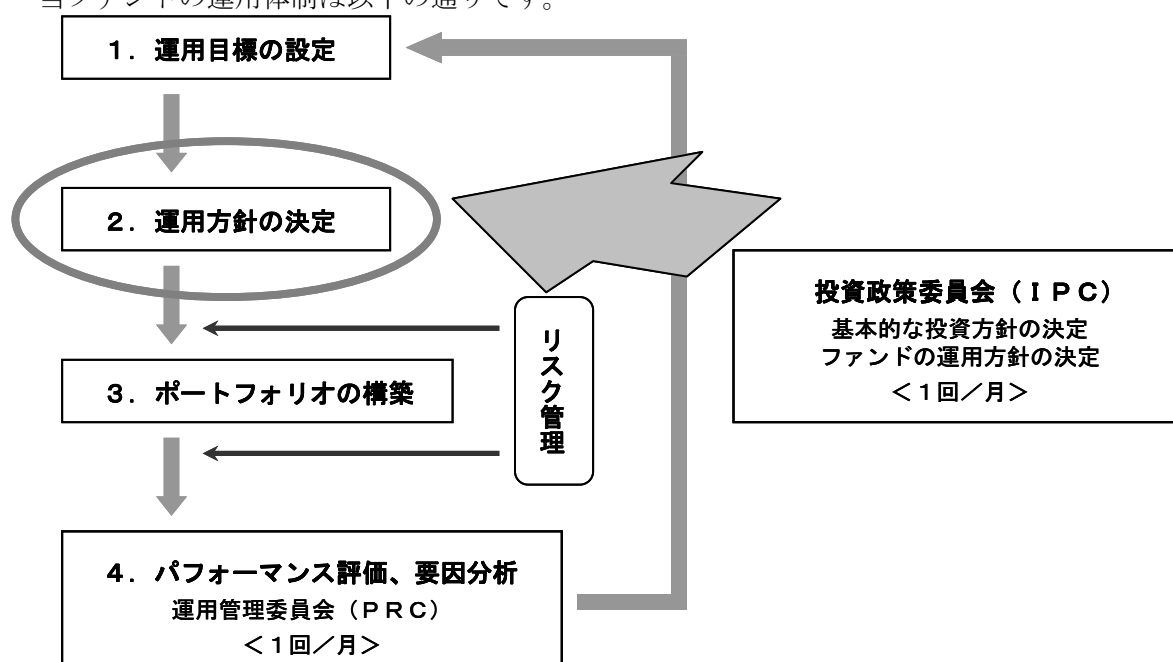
当ファンドの運用体制は以下の通りです。

1．運用目標の設定

2．運用方針の決定

リスク管理

3．ポートフォリオの構築

投資政策委員会（ＩＰＣ）
基本的な投資方針の決定
ファンドの運用方針の決定
＜1回／月＞

4．パフォーマンス評価、要因分析
運用管理委員会（ＰＲＣ）
＜1回／月＞